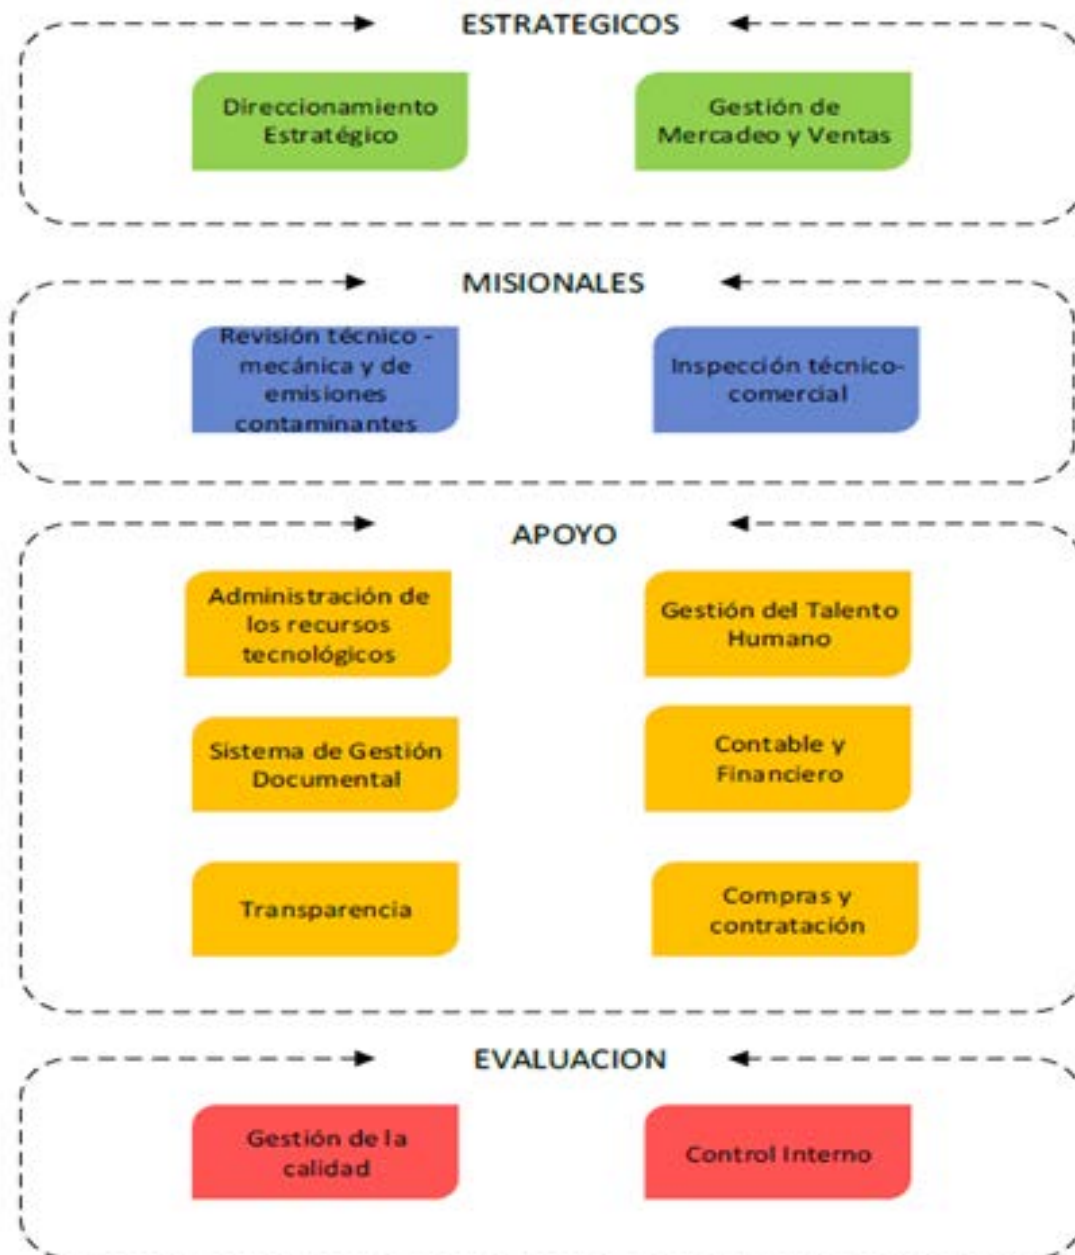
ESTRATEGICOS

Direccionamiento Estratégico

Gestión de Mercadeo y Ventas

MISIONALES

Revisión técnico - mecánica y de emisiones contaminantes

Inspección técnico-comercial

APOYO

Administración de los recursos tecnológicos

Gestión del Talento Humano

Sistema de Gestión Documental

Contable y Financiero

Transparencia

Compras y contratación

EVALUACION

Gestión de la calidad

Control Interno